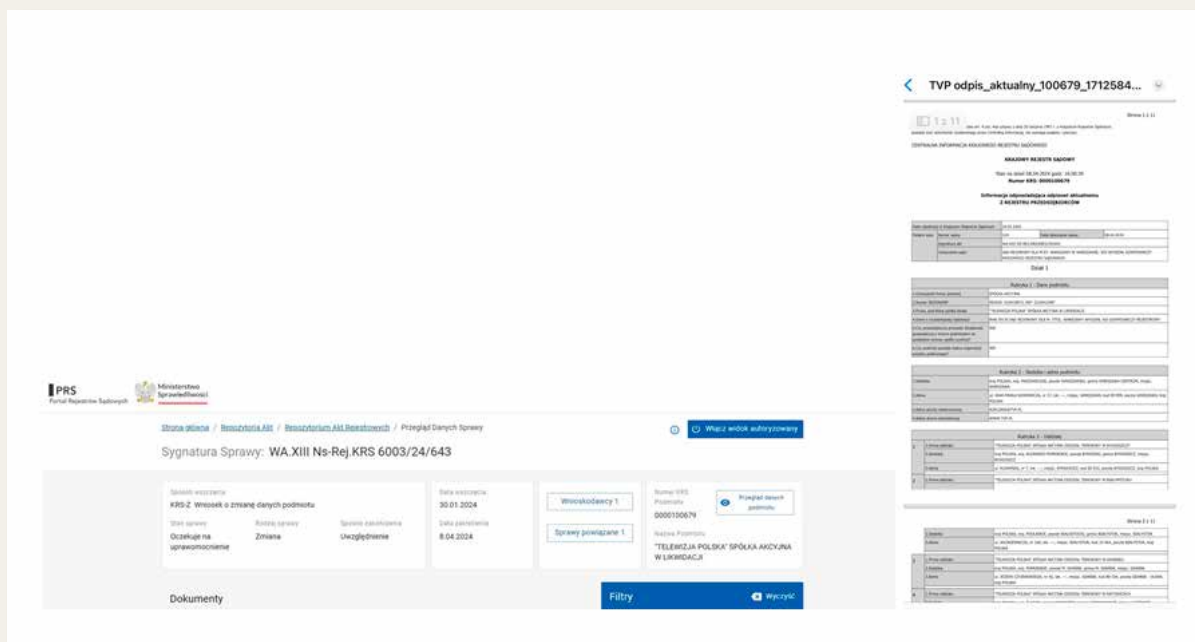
PRS
Portal Rejestrów Sądowych

Ministerstwo Sprawiedliwości

Strona główna / Repozytoria Akt / Repozytorium Akt Rejestrowych / Przegląd Danych Sprawy

Włącz widok autoryzowany

Sygnatura Sprawy: WA.XIII Ns-Rej.KRS 6003/24/643

Sposób wszczęcia
KRS-Z Wniosek o zmianę danych podmiotu

Stan sprawy
Oczekuje na uprawomocnienie

Rodzaj sprawy
Zmiana

Sposób zakończenia
Uwzględnienie

Data wszczęcia
30.01.2024

Data zakończenia
8.04.2024

Wnioskodawcy 1

Sprawy powiązane 1

Numer KRS Podmiotu
0000100679

Nazwa Podmiotu
"TELEWIZJA POLSKA" SPÓŁKA AKCYJNA W LIKWIDACJI

Przegląd danych podmiotu

Dokumenty

Filtry

Wyczyść

TVP odpis_aktualny_100679_1712584...

1 z 11

Strona 1 z 11

CENTRALNA INFORMACJA KRAJOWEGO REJESTRU SĄDOWEGO

KRAJOWY REJESTR SĄDOWY

Stan na dzień 08.04.2024 godz. 16:00:39
Numer KRS: 0000100679

Informacja odpowiadająca odpisowi aktualnemu
Z REJESTRU PRZEDSIĘBIORCÓW

Dział 1

Rubryka 1 - Dane podmiotu

SPÓŁKA AKCYJNA

"TELEWIZJA POLSKA" SPÓŁKA AKCYJNA W LIKWIDACJI

Rubryka 2 - Siedziba i adres podmiotu

Rubryka 3 - Oddziały

"TELEWIZJA POLSKA" SPÓŁKA AKCYJNA ODDZIAŁ TERENOWY W WARSZAWIE

Strona 2 z 11

"TELEWIZJA POLSKA" SPÓŁKA AKCYJNA ODDZIAŁ TERENOWY W BIAŁYMSTOKU